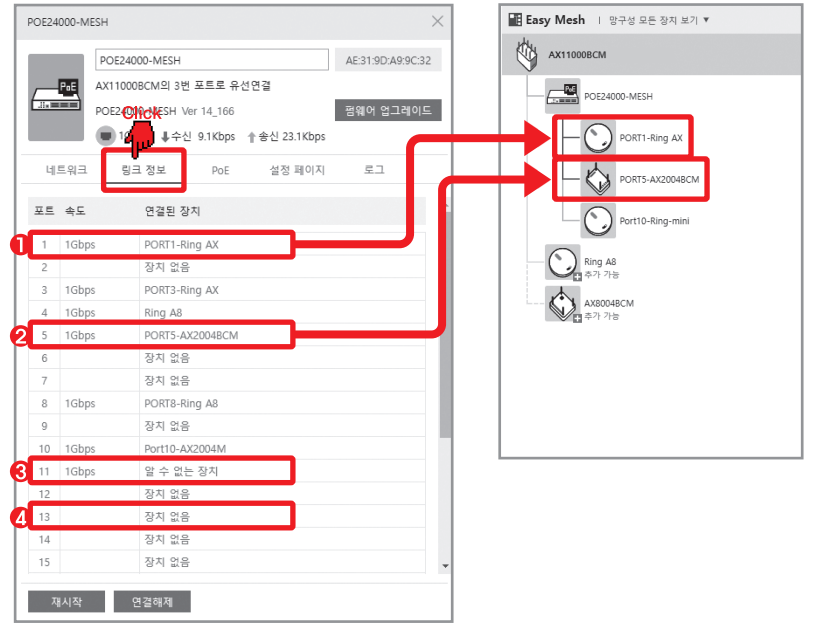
POE24000-MESH

POE24000-MESH

AE:31:9D:A9:9C:32

AX11000BCM의 3번 포트로 유선연결

POE24000-MESH Ver 14_166

펌웨어 업그레이드

Click

1 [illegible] 수신 9.1Kbps 송신 23.1Kbps

네트워크 | 링크 정보 | PoE | 설정 페이지 | 로그

| 포트 | 속도 | 연결된 장치 |
|---|---|---|
| 1 | 1Gbps | PORT1-Ring AX |
| 2 | | 장치 없음 |
| 3 | 1Gbps | PORT3-Ring AX |
| 4 | 1Gbps | Ring A8 |
| 5 | 1Gbps | PORT5-AX2004BCM |
| 6 | | 장치 없음 |
| 7 | | 장치 없음 |
| 8 | 1Gbps | PORT8-Ring A8 |
| 9 | | 장치 없음 |
| 10 | 1Gbps | Port10-AX2004M |
| 11 | 1Gbps | 알 수 없는 장치 |
| 12 | | 장치 없음 |
| 13 | | 장치 없음 |
| 14 | | 장치 없음 |
| 15 | | 장치 없음 |

1
2
3
4

재시작
연결해제

Easy Mesh | 망구성 모든 장치 보기 ▼

AX11000BCM

POE24000-MESH

PORT1-Ring AX

PORT5-AX2004BCM

Port10-Ring-mini

Ring A8
추가 가능

AX8004BCM
추가 가능